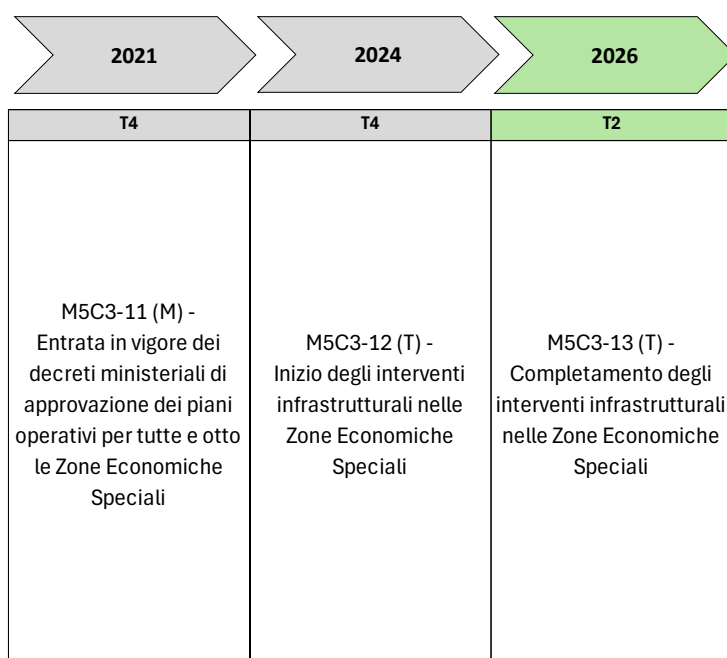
2021

2024

2026

| T4 | T4 | T2 |
|---|---|---|
| M5C3-11 (M) - Entrata in vigore dei decreti ministeriali di approvazione dei piani operativi per tutte e otto le Zone Economiche Speciali | M5C3-12 (T) - Inizio degli interventi infrastrutturali nelle Zone Economiche Speciali | M5C3-13 (T) - Completamento degli interventi infrastrutturali nelle Zone Economiche Speciali |